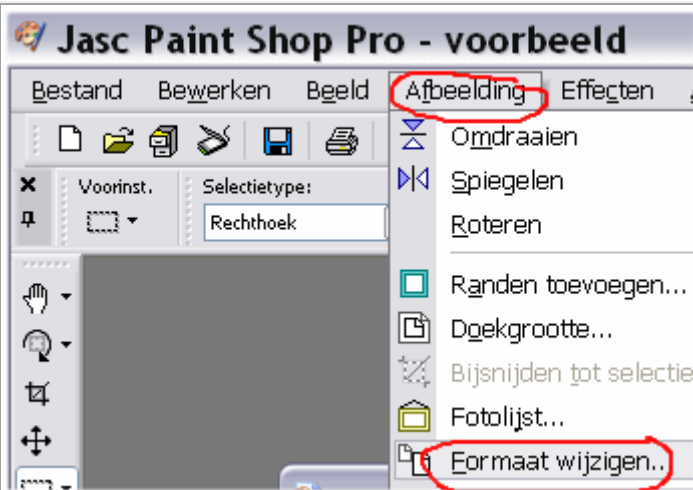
Jasc Paint Shop Pro - voorbeeld

Bestand Bewerken Beeld Afbeelding Effecten

Voorinst.

Selectietype:

Rechthoek

Omdraaien

Spiegelen

Roteren

Randen toevoegen...

Doekgrootte...

Bijsnijden tot selectie

Fotolijst...

Formaat wijzigen...